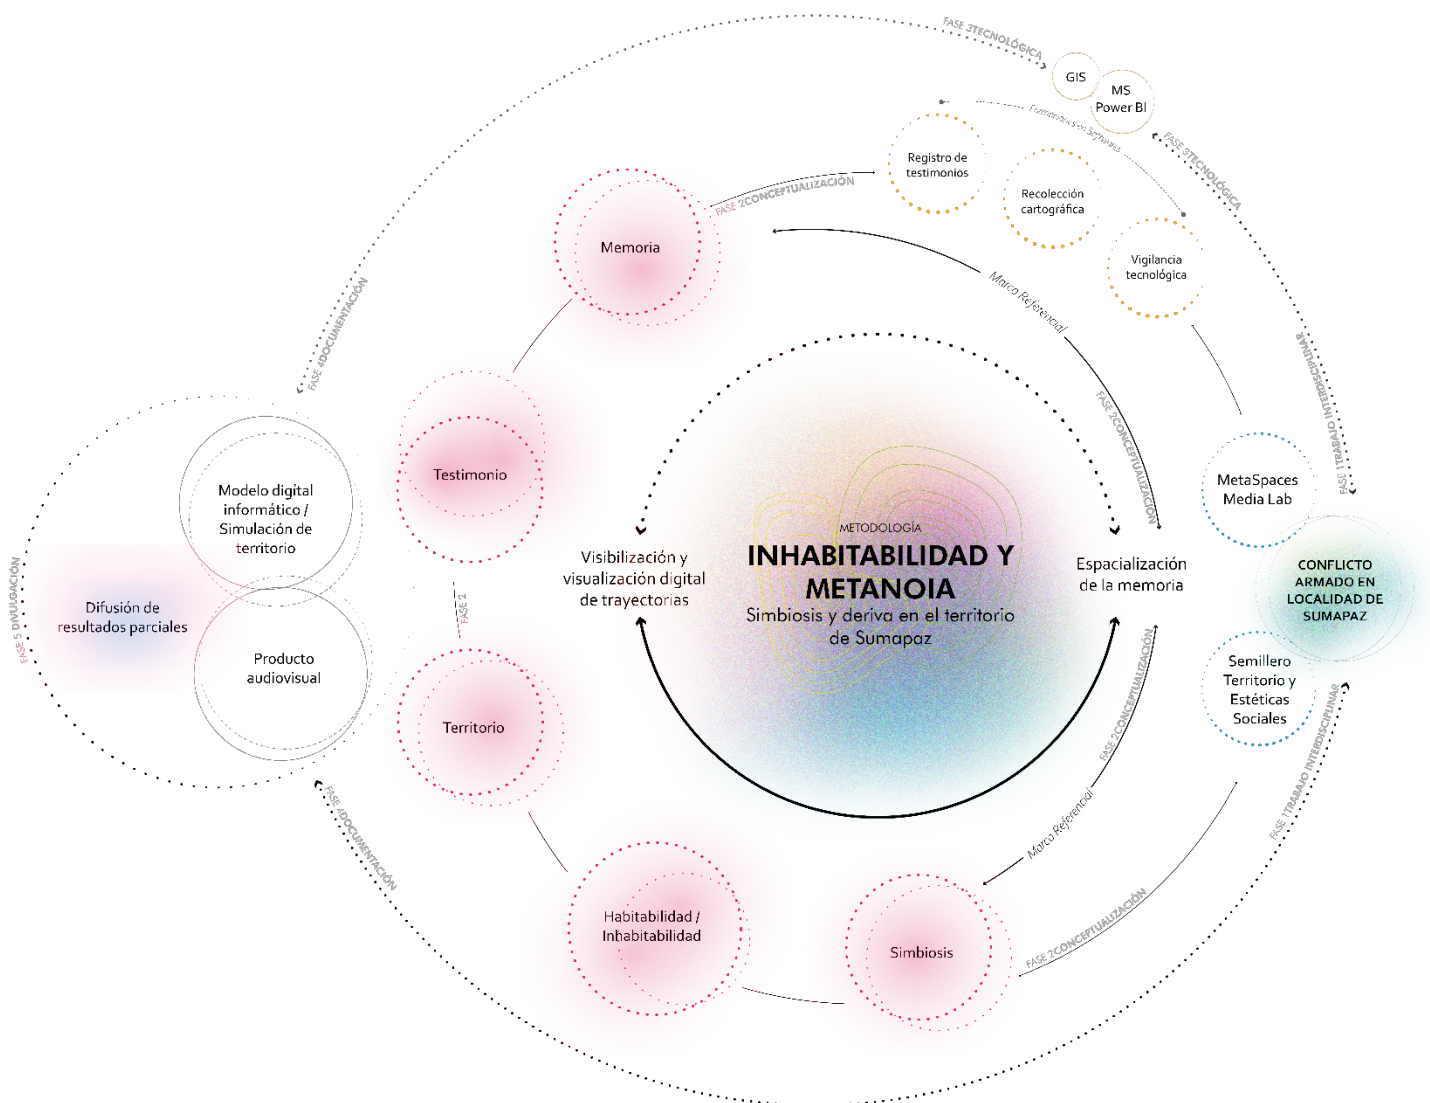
FASE 3TECNOLÓGICA

GIS

MS Power BI

Formación en Software

FASE 3TECNOLÓGICA

Registro de testimonios

Recolección cartográfica

Vigilancia tecnológica

FASE 2CONCEPTUALIZACIÓN

Memoria

Marco Referencial

FASE 4DOCUMENTACIÓN

FASE 1TRABAJO INTERDISCIPLINAR

FASE 2CONCEPTUALIZACIÓN

Testimonio

Modelo digital informático / Simulación de territorio

MetaSpaces Media Lab

METODOLOGÍA

INHABITABILIDAD Y METANOIA

Simbiosis y deriva en el territorio de Sumapaz

Visibilización y visualización digital de trayectorias

Espacialización de la memoria

CONFLICTO ARMADO EN LOCALIDAD DE SUMAPAZ

FASE 5 DIVULGACIÓN

Difusión de resultados parciales

FASE 2

Producto audiovisual

Semillero Territorio y Estéticas Sociales

Territorio

FASE 2CONCEPTUALIZACIÓN

FASE 1TRABAJO INTERDISCIPLINAR

FASE 4DOCUMENTACIÓN

Marco Referencial

Habitabilidad / Inhabitabilidad

Simbiosis

FASE 2CONCEPTUALIZACIÓN